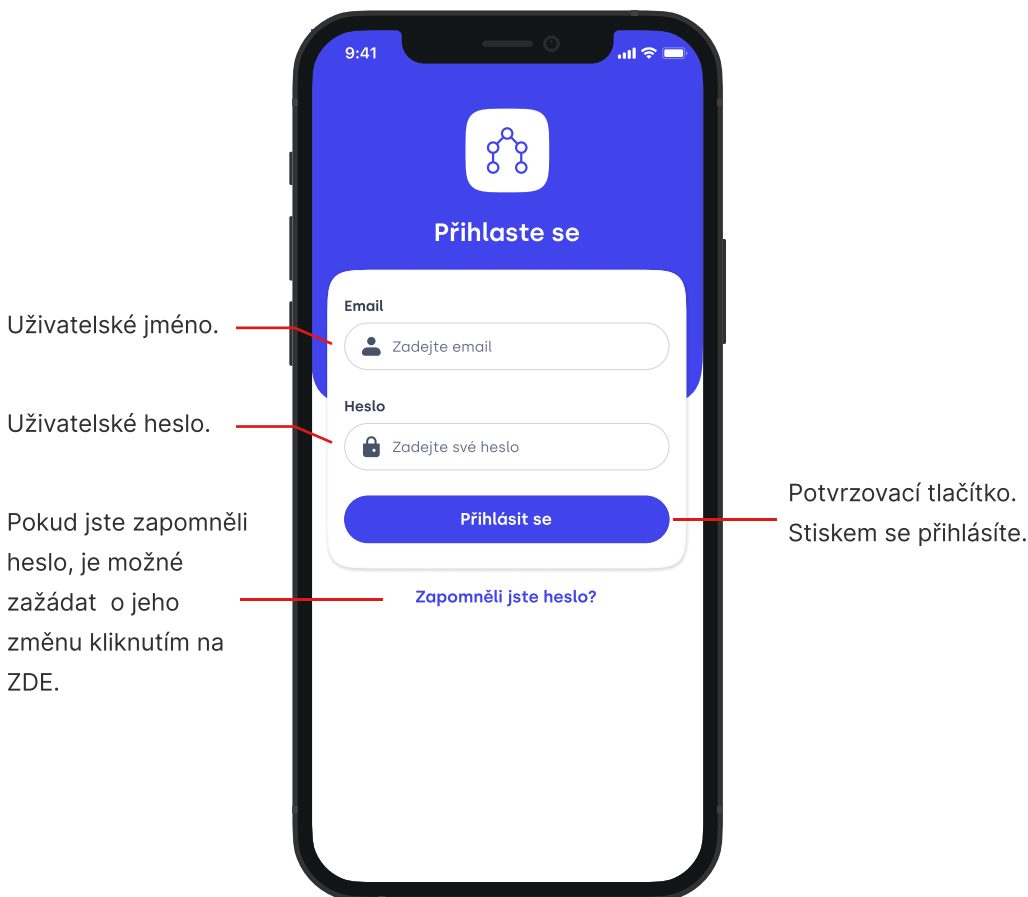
9:41

Přihlaste se

Email

Zadejte email

Heslo

Zadejte své heslo

Přihlásit se

Zapomněli jste heslo?

Uživatelské jméno.

Uživatelské heslo.

Pokud jste zapomněli heslo, je možné zažádat o jeho změnu kliknutím na ZDE.

Potvrzovací tlačítko. Stiskem se přihlásíte.